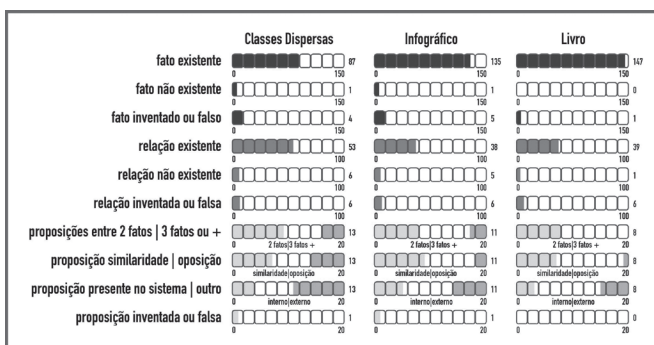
| | Classes Dispersas | Infográfico | Livro |
|---|---|---|---|
| fato existente | 0 150 87 | 0 150 135 | 0 150 147 |
| fato não existente | 0 150 1 | 0 150 1 | 0 150 0 |
| fato inventado ou falso | 0 150 4 | 0 150 5 | 0 150 1 |
| relação existente | 0 100 53 | 0 100 38 | 0 100 39 |
| relação não existente | 0 100 6 | 0 100 5 | 0 100 1 |
| relação inventada ou falsa | 0 100 6 | 0 100 6 | 0 100 6 |
| proposições entre 2 fatos \| 3 fatos ou + | 0 2 fatos\|3 fatos + 20 13 | 0 2 fatos\|3 fatos + 20 11 | 0 2 fatos\|3 fatos + 20 8 |
| proposição similaridade \| oposição | 0 similaridade\|oposição 20 13 | 0 similaridade\|oposição 20 11 | 0 similaridade\|oposição 20 8 |
| proposição presente no sistema \| outro | 0 interno\|externo 20 13 | 0 interno\|externo 20 11 | 0 interno\|externo 20 8 |
| proposição inventada ou falsa | 0 20 1 | 0 20 1 | 0 20 0 |